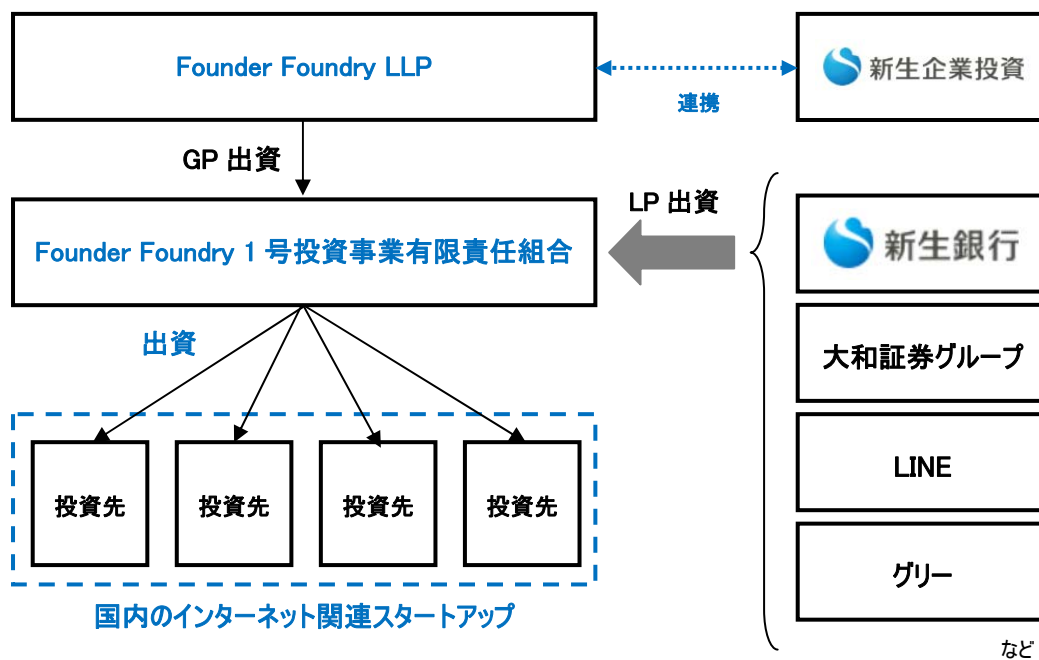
Founder Foundry LLP

連携

新生企業投資

GP 出資

LP 出資

Founder Foundry 1 号投資事業有限責任組合

新生銀行

出資

大和証券グループ

LINE

投資先

投資先

投資先

投資先

グリー

国内のインターネット関連スタートアップ

など